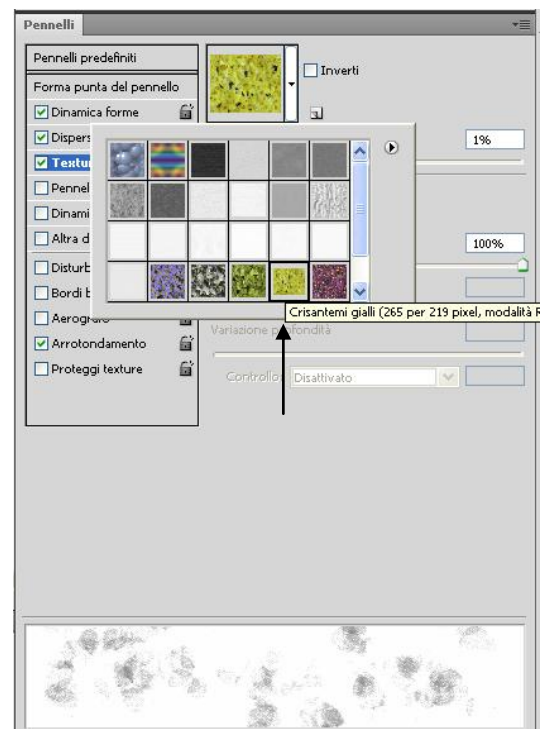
Pennelli

Pennelli predefiniti

Forma punta del pennello

Dinamica forme

Dispers

Textur

Pennel

Dinami

Altra d

Disturb

Bordi b

Aerografo

Arrotondamento

Proteggi texture

Inverti

1%

100%

Crisantemi gialli (265 per 219 pixel, modalità R

Variazione profondità

Controllo: Disattivato